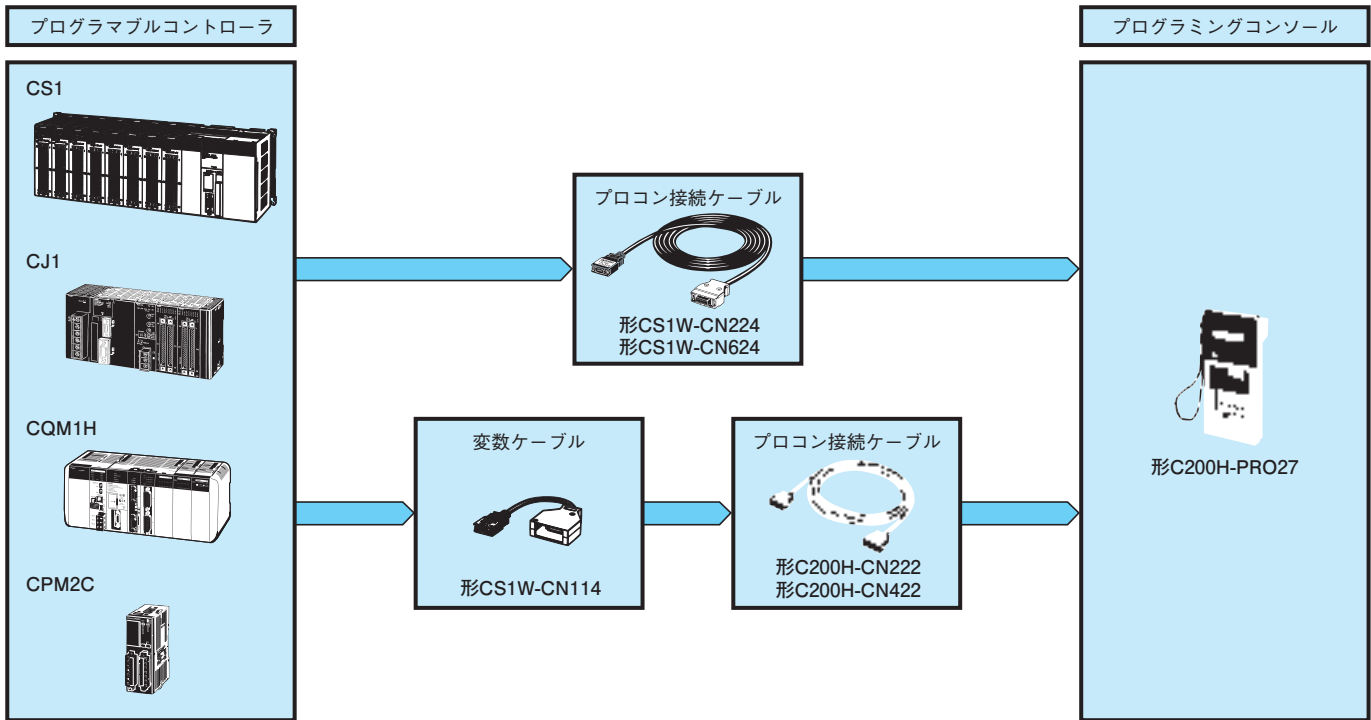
プログラマブルコントローラ

CS1

CJ1

CQM1H

CPM2C

プロコン接続ケーブル

形CS1W-CN224
形CS1W-CN624

変数ケーブル

形CS1W-CN114

プロコン接続ケーブル

形C200H-CN222
形C200H-CN422

プログラミングコンソール

形C200H-PRO27